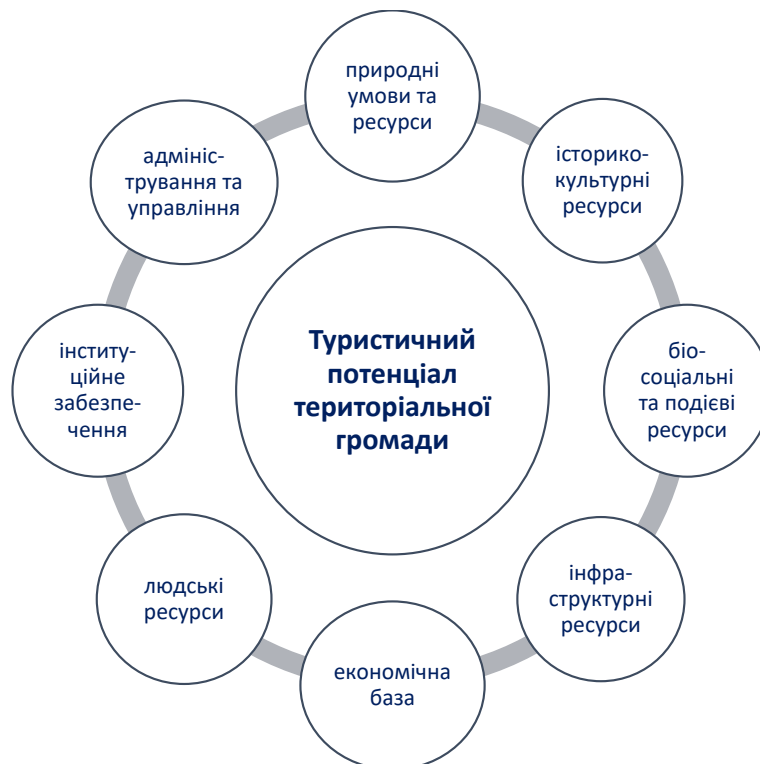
Туристичний потенціал територіальної громади

природні умови та ресурси

історико-культурні ресурси

біо-соціальні та подієві ресурси

інфраструктурні ресурси

економічна база

людські ресурси

інституційне забезпечення

адміністрування та управління